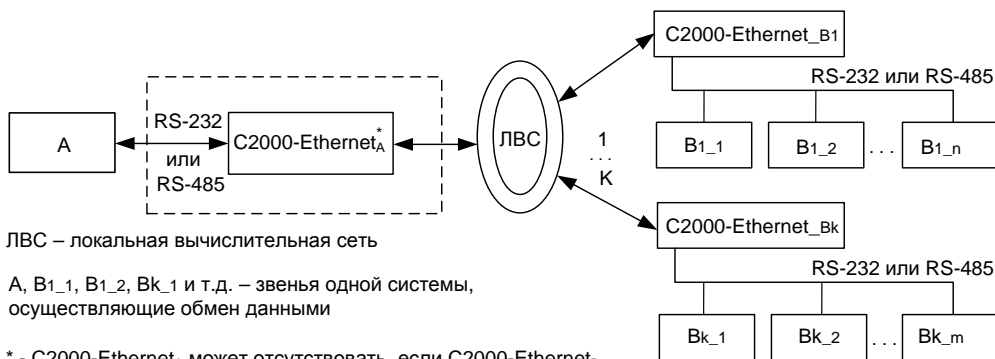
A

RS-232

или

RS-485

C2000-Ethernet$^{*}_{A}$

ЛВС

1

. . .

K

C2000-Ethernet_B1

RS-232 или RS-485

B1_1

B1_2

. . .

B1_n

C2000-Ethernet_Bk

RS-232 или RS-485

Bk_1

Bk_2

. . .

Bk_m

ЛВС – локальная вычислительная сеть

A, B1_1, B1_2, Bk_1 и т.д. – звенья одной системы, осуществляющие обмен данными

* - C2000-Ethernet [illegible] может отсутствовать, если C2000-Ethernet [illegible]